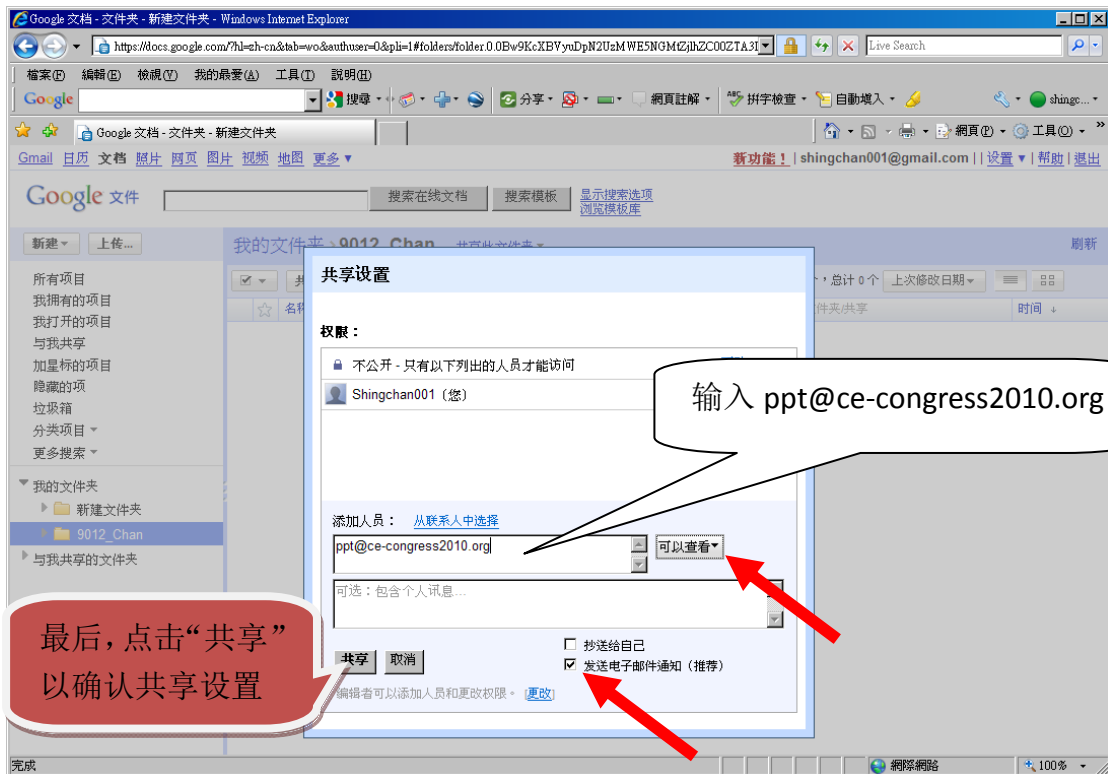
Google 文档 - 文件夹 - 新建文件夹 - Windows Internet Explorer

https://docs.google.com/?hl=zh-cn&tab=wo&authuser=0&pli=1#folders/folder.0.0Bw9KcXBVyuDpN2UzMWE5NGMtZjlhZC00ZTA3I

Live Search

檔案(F) 編輯(E) 檢視(V) 我的最愛(A) 工具(T) 說明(H)

Google 搜尋 分享 網頁註解 拼字檢查 自動填入 shingc...

Google 文档 - 文件夹 - 新建文件夹

網頁(P) 工具(O)

Gmail 日历 文档 照片 网页 图片 视频 地图 更多 ▾

新功能！ | shingchan001@gmail.com | | 设置 ▾ | 帮助 | 退出

Google 文件

搜索在线文档 搜索模板 显示搜索选项 浏览模板库

新建 ▾ 上传...

我的文件夹 › 9012_Chan 共享此文件夹 ▾

刷新

所有项目
我拥有的项目
我打开的项目
与我共享
加星标的项目
隐藏的项
垃圾箱
分类项目 ▾
更多搜索 ▾

我的文件夹
新建文件夹
9012_Chan
与我共享的文件夹

，总计 0 个 上次修改日期 ▾

文件夹共享

时间

共享设置

权限：

不公开 - 只有以下列出的人员才能访问

Shingchan001（您）

输入 ppt@ce-congress2010.org

添加人员： 从联系人中选择

ppt@ce-congress2010.org

可以查看▾

可选：包含个人讯息...

最后，点击“共享”以确认共享设置

抄送给自己

发送电子邮件通知（推荐）

共享 取消

编辑者可以添加人员和更改权限。 [更改]

完成

網際網路

100%